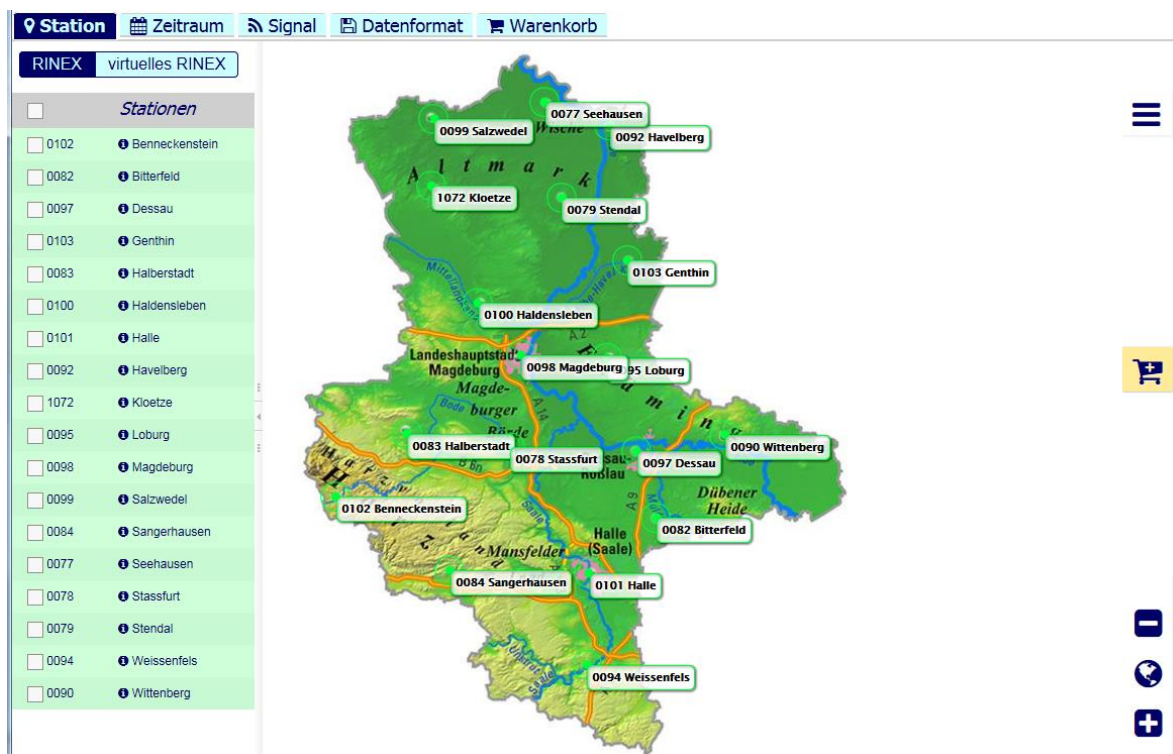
Station Zeitraum Signal Datenformat Warenkorb

RINEX virtuelles RINEX

| | Stationen |
|---|---|
| 0102 | Benneckenstein |
| 0082 | Bitterfeld |
| 0097 | Dessau |
| 0103 | Genthin |
| 0083 | Halberstadt |
| 0100 | Haldensleben |
| 0101 | Halle |
| 0092 | Havelberg |
| 1072 | Kloetze |
| 0095 | Loburg |
| 0098 | Magdeburg |
| 0099 | Salzwedel |
| 0084 | Sangerhausen |
| 0077 | Seehausen |
| 0078 | Stassfurt |
| 0079 | Stendal |
| 0094 | Weissenfels |
| 0090 | Wittenberg |

0077 Seehausen
0099 Salzwedel
Wische
0092 Havelberg
Altmark
1072 Kloetze
0079 Stendal
0103 Genthin
Mittellandkanal
0100 Haldensleben
A2
Landeshauptstadt Magdeburg
0098 Magdeburg
0095 Loburg
Fläming
Magdeburger Börde
Bode
A14
0083 Halberstadt
0078 Stassfurt
0090 Wittenberg
Dessau-Roßlau
0097 Dessau
Dübener Heide
A9
0102 Benneckenstein
Harz
Saale
Halle (Saale)
0082 Bitterfeld
Mansfelder
0084 Sangerhausen
0101 Halle
Unstrut
Saale
0094 Weissenfels